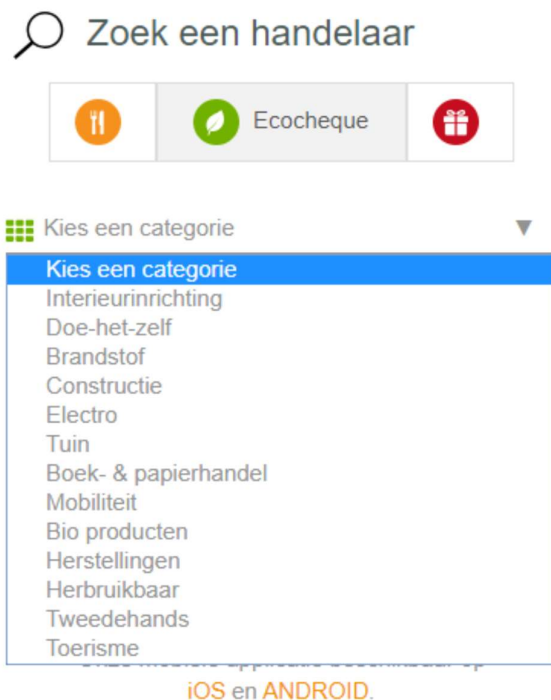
Zoek een handelaar

Ecocheque

Kies een categorie

Kies een categorie
Interieurinrichting
Doe-het-zelf
Brandstof
Constructie
Electro
Tuin
Boek- & papierhandel
Mobiliteit
Bio producten
Herstellingen
Herbruikbaar
Tweedehands
Toerisme

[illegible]
iOS en ANDROID.